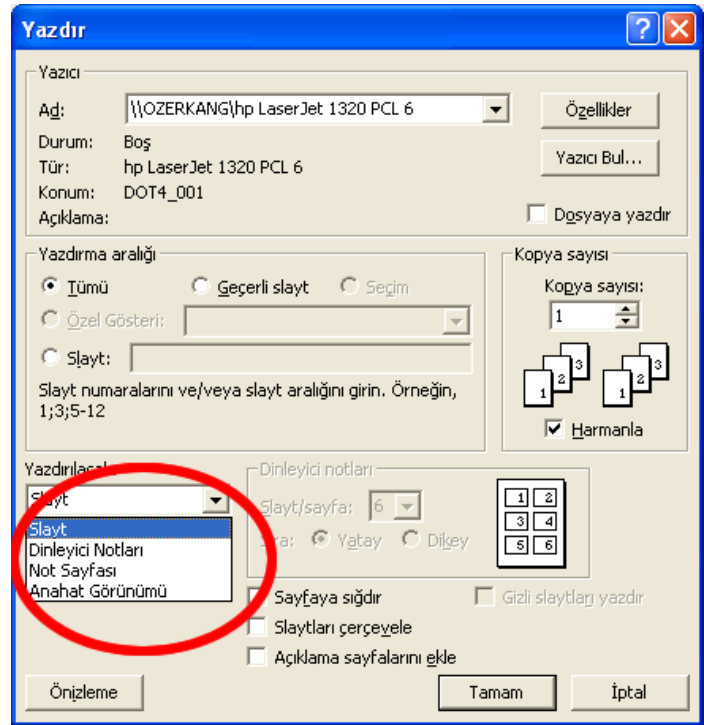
Yazdır

Yazıcı

Ad: \\OZERKANG\hp LaserJet 1320 PCL 6

Özellikler

Durum: Boş

Tür: hp LaserJet 1320 PCL 6

Yazıcı Bul...

Konum: DOT4_001

Açıklama:

Dosyaya yazdır

Yazdırma aralığı

Tümü

Geçerli slayt

Seçim

Özel Gösteri:

Slayt:

Slayt numaralarını ve/veya slayt aralığını girin. Örneğin, 1;3;5-12

Kopya sayısı

Kopya sayısı:

1

3 2 1 3 2 1

Harmanla

Yazdırılac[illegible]

Slayt

Slayt

Dinleyici Notları

Not Sayfası

Anahat Görünümü

Dinleyici notları

Slayt/sayfa: 6

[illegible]ra: Yatay Dikey

1 2
3 4
5 6

Sayfaya sığdır

Gizli slaytları yazdır

Slaytları çerçevele

Açıklama sayfalarını ekle

Önizleme

Tamam

İptal